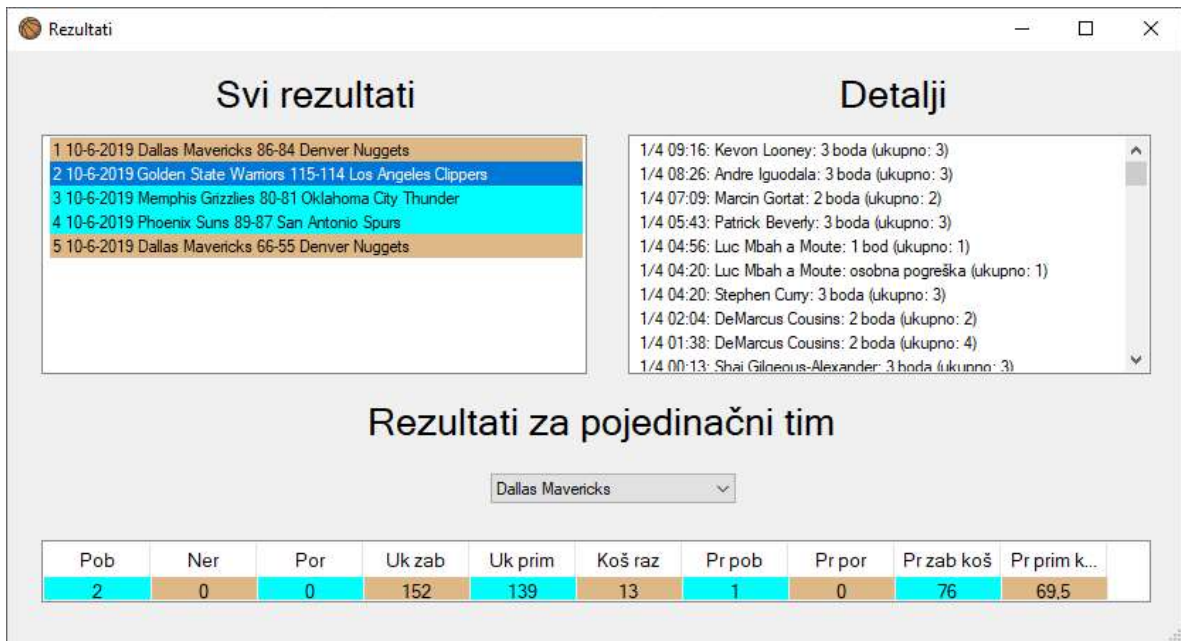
Rezultati

Svi rezultati

1 10-6-2019 Dallas Mavericks 86-84 Denver Nuggets
2 10-6-2019 Golden State Warriors 115-114 Los Angeles Clippers
3 10-6-2019 Memphis Grizzlies 80-81 Oklahoma City Thunder
4 10-6-2019 Phoenix Suns 89-87 San Antonio Spurs
5 10-6-2019 Dallas Mavericks 66-55 Denver Nuggets

Detalji

1/4 09:16: Kevon Looney: 3 boda (ukupno: 3)
1/4 08:26: Andre Iguodala: 3 boda (ukupno: 3)
1/4 07:09: Marcin Gortat: 2 boda (ukupno: 2)
1/4 05:43: Patrick Beverly: 3 boda (ukupno: 3)
1/4 04:56: Luc Mbah a Moute: 1 bod (ukupno: 1)
1/4 04:20: Luc Mbah a Moute: osobna pogreška (ukupno: 1)
1/4 04:20: Stephen Curry: 3 boda (ukupno: 3)
1/4 02:04: DeMarcus Cousins: 2 boda (ukupno: 2)
1/4 01:38: DeMarcus Cousins: 2 boda (ukupno: 4)
1/4 00:13: Shai Gilgeous-Alexander: 3 boda (ukupno: 3)

Rezultati za pojedinačni tim

Dallas Mavericks

| Pob | Ner | Por | Uk zab | Uk prim | Koš raz | Pr pob | Pr por | Pr zab koš | Pr prim k... |
|---|---|---|---|---|---|---|---|---|---|
| 2 | 0 | 0 | 152 | 139 | 13 | 1 | 0 | 76 | 69,5 |